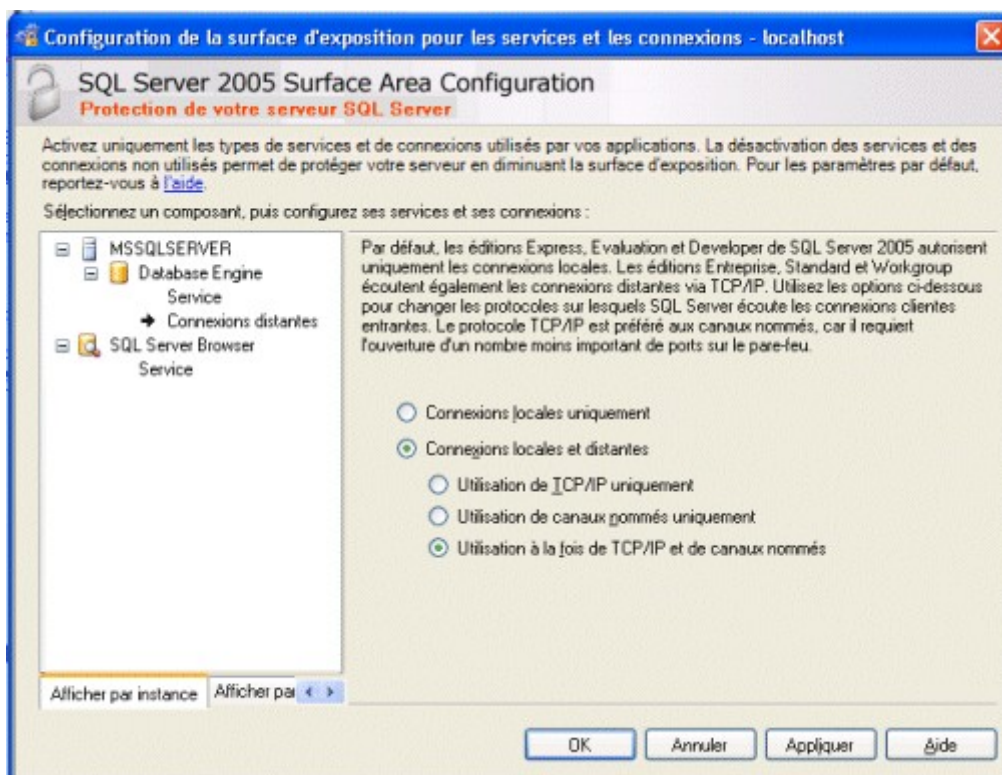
Configuration de la surface d'exposition pour les services et les connexions - localhost

SQL Server 2005 Surface Area Configuration
Protection de votre serveur SQL Server

Activez uniquement les types de services et de connexions utilisés par vos applications. La désactivation des services et des connexions non utilisés permet de protéger votre serveur en diminuant la surface d'exposition. Pour les paramètres par défaut, reportez-vous à l'aide.

Sélectionnez un composant, puis configurez ses services et ses connexions :

MSSQLSERVER
Database Engine
Service
Connexions distantes
SQL Server Browser
Service

Par défaut, les éditions Express, Evaluation et Developer de SQL Server 2005 autorisent uniquement les connexions locales. Les éditions Entreprise, Standard et Workgroup écoutent également les connexions distantes via TCP/IP. Utilisez les options ci-dessous pour changer les protocoles sur lesquels SQL Server écoute les connexions clientes entrantes. Le protocole TCP/IP est préféré aux canaux nommés, car il requiert l'ouverture d'un nombre moins important de ports sur le pare-feu.

Connexions locales uniquement
Connexions locales et distantes
Utilisation de TCP/IP uniquement
Utilisation de canaux nommés uniquement
Utilisation à la fois de TCP/IP et de canaux nommés

Afficher par instance
Afficher pa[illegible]

OK
Annuler
Appliquer
Aide